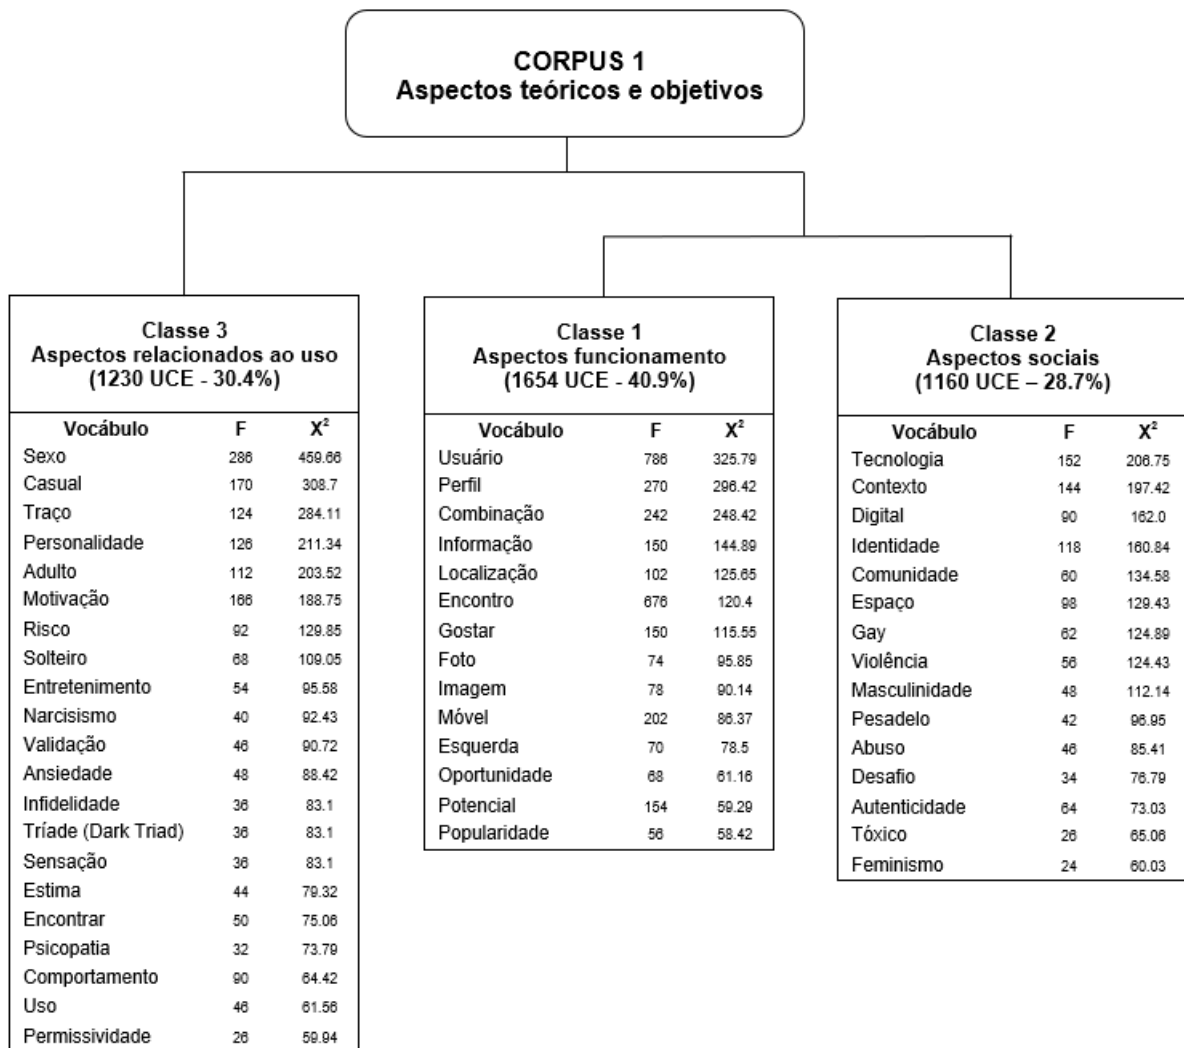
CORPUS 1
Aspectos teóricos e objetivos

Classe 3
Aspectos relacionados ao uso
(1230 UCE - 30.4%)

| Vocábulo | F | $X^2$ |
|---|---|---|
| Sexo | 286 | 459.66 |
| Casual | 170 | 308.7 |
| Traço | 124 | 284.11 |
| Personalidade | 126 | 211.34 |
| Adulto | 112 | 203.52 |
| Motivação | 166 | 188.75 |
| Risco | 92 | 129.85 |
| Solteiro | 68 | 109.05 |
| Entretenimento | 54 | 95.58 |
| Narcisismo | 40 | 92.43 |
| Validação | 46 | 90.72 |
| Ansiedade | 48 | 88.42 |
| Infidelidade | 36 | 83.1 |
| Tríade (Dark Triad) | 36 | 83.1 |
| Sensação | 36 | 83.1 |
| Estima | 44 | 79.32 |
| Encontrar | 50 | 75.06 |
| Psicopatia | 32 | 73.79 |
| Comportamento | 90 | 64.42 |
| Uso | 46 | 61.56 |
| Permissividade | 26 | 59.94 |

Classe 1
Aspectos funcionamento
(1654 UCE - 40.9%)

| Vocábulo | F | $X^2$ |
|---|---|---|
| Usuário | 786 | 325.79 |
| Perfil | 270 | 296.42 |
| Combinação | 242 | 248.42 |
| Informação | 150 | 144.89 |
| Localização | 102 | 125.65 |
| Encontro | 676 | 120.4 |
| Gostar | 150 | 115.55 |
| Foto | 74 | 95.85 |
| Imagem | 78 | 90.14 |
| Móvel | 202 | 86.37 |
| Esquerda | 70 | 78.5 |
| Oportunidade | 68 | 61.16 |
| Potencial | 154 | 59.29 |
| Popularidade | 56 | 58.42 |

Classe 2
Aspectos sociais
(1160 UCE – 28.7%)

| Vocábulo | F | $X^2$ |
|---|---|---|
| Tecnologia | 152 | 206.75 |
| Contexto | 144 | 197.42 |
| Digital | 90 | 162.0 |
| Identidade | 118 | 160.84 |
| Comunidade | 60 | 134.58 |
| Espaço | 98 | 129.43 |
| Gay | 62 | 124.89 |
| Violência | 56 | 124.43 |
| Masculinidade | 48 | 112.14 |
| Pesadelo | 42 | 96.95 |
| Abuso | 46 | 85.41 |
| Desafio | 34 | 76.79 |
| Autenticidade | 64 | 73.03 |
| Tóxico | 26 | 65.06 |
| Feminismo | 24 | 60.03 |